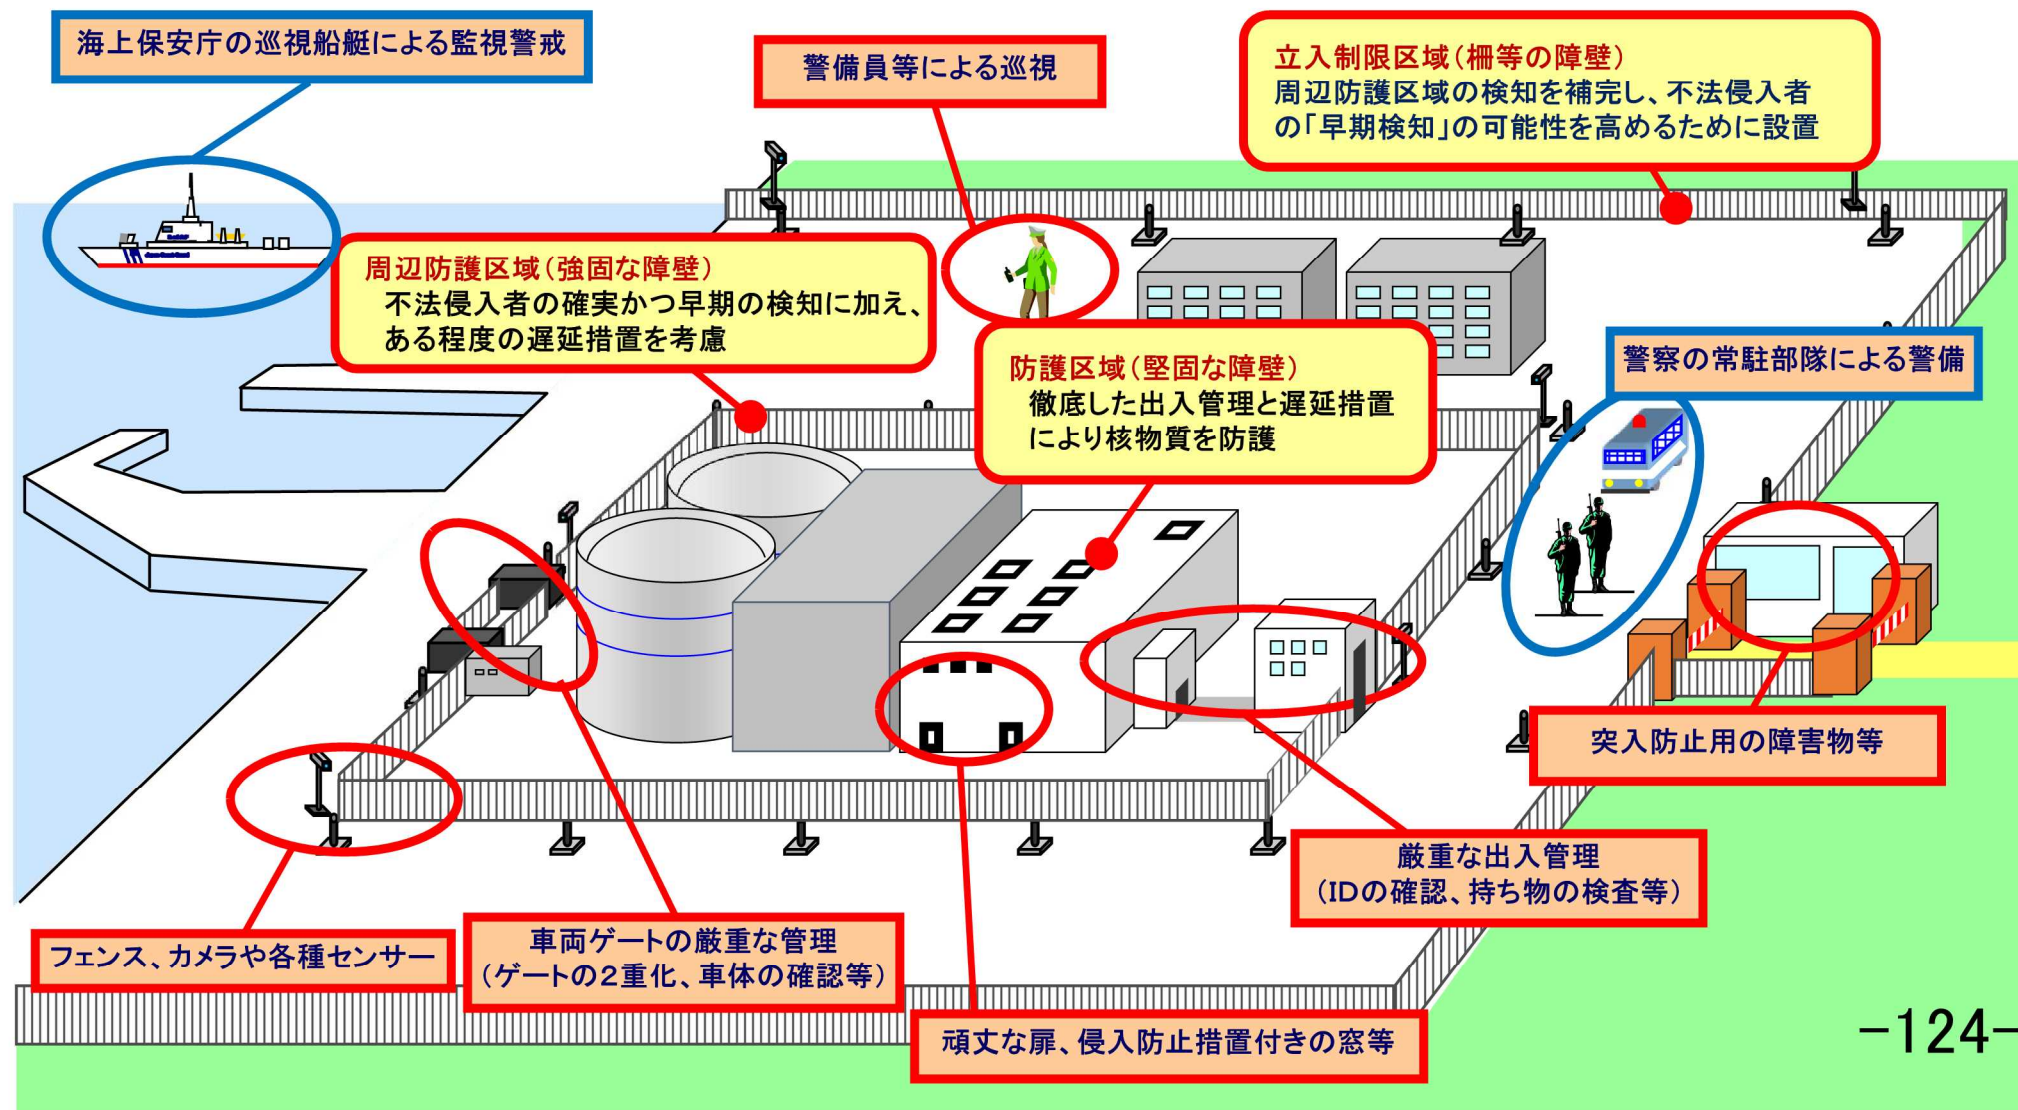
海上保安庁の巡視船艇による監視警戒

警備員等による巡視

立入制限区域（柵等の障壁）
周辺防護区域の検知を補完し、不法侵入者の「早期検知」の可能性を高めるために設置

周辺防護区域（強固な障壁）
不法侵入者の確実かつ早期の検知に加え、ある程度の遅延措置を考慮

防護区域（堅固な障壁）
徹底した出入管理と遅延措置により核物質を防護

警察の常駐部隊による警備

突入防止用の障害物等

厳重な出入管理
（IDの確認、持ち物の検査等）

フェンス、カメラや各種センサー

車両ゲートの厳重な管理
（ゲートの２重化、車体の確認等）

頑丈な扉、侵入防止措置付きの窓等

−124−